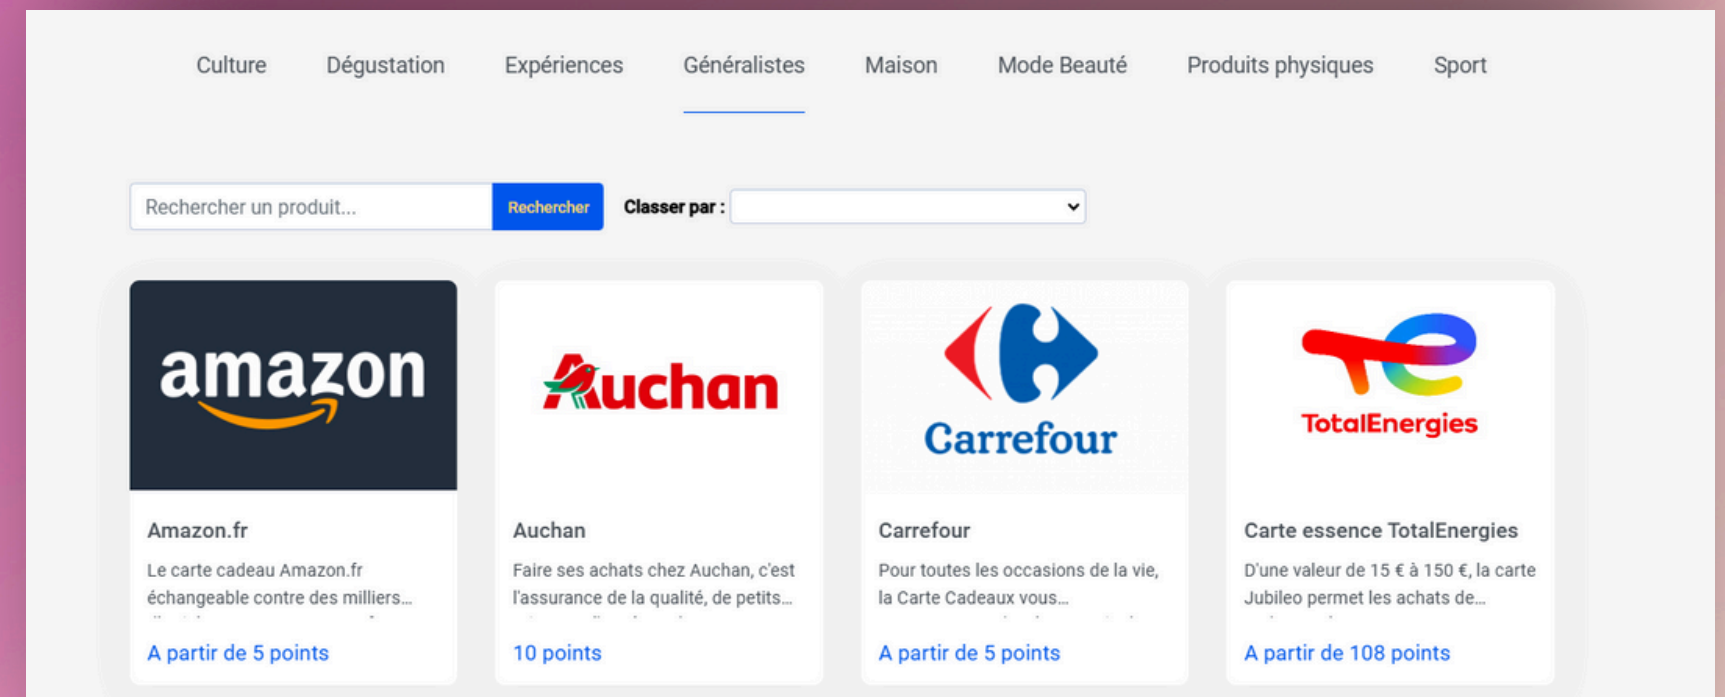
Culture Dégustation Expériences Généralistes Maison Mode Beauté Produits physiques Sport

Rechercher un produit... Rechercher Classer par :

amazon

Amazon.fr

Le carte cadeau Amazon.fr échangeable contre des milliers...

A partir de 5 points

Auchan

Auchan

Faire ses achats chez Auchan, c'est l'assurance de la qualité, de petits...

10 points

Carrefour

Carrefour

Pour toutes les occasions de la vie, la Carte Cadeaux vous...

A partir de 5 points

TotalEnergies

Carte essence TotalEnergies

D'une valeur de 15 € à 150 €, la carte Jubileo permet les achats de...

A partir de 108 points